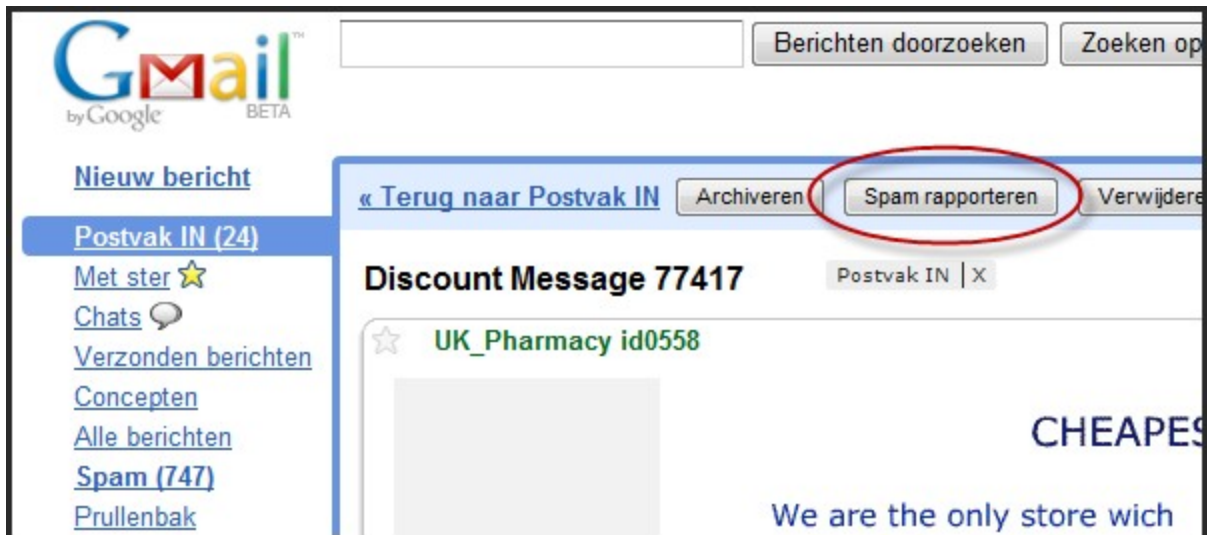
Gmail™ by Google BETA

Berichten doorzoeken
Zoeken op

Nieuw bericht
Postvak IN (24)
Met ster
Chats
Verzonden berichten
Concepten
Alle berichten
Spam (747)
Prullenbak

« Terug naar Postvak IN
Archiveren
Spam rapporteren
Verwijdere

Discount Message 77417
Postvak IN | X

UK_Pharmacy id0558

CHEAPES

We are the only store wich